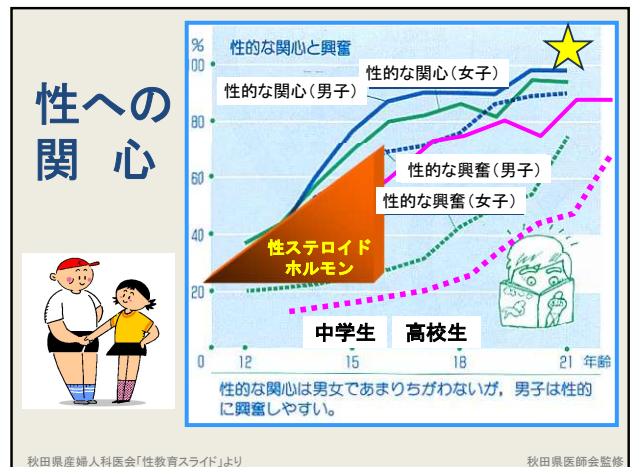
性への関　心

%
性的な関心と興奮
100
80
60
40
20
0
12
15
18
21 年齢

性的な関心（女子）
性的な関心（男子）
性的な興奮（男子）
性的な興奮（女子）

性ステロイドホルモン

中学生
高校生

性的な関心は男女であまりちがわないが、男子は性的に興奮しやすい。

秋田県産婦人科医会「性教育スライド」より
秋田県医師会監修